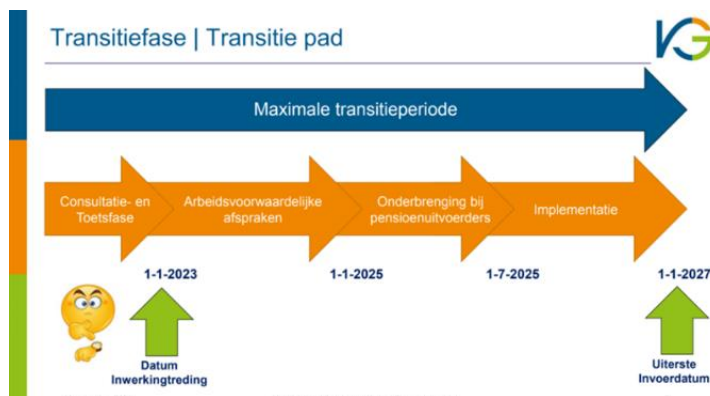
Transitiefase | Transitie pad

VG

Maximale transitieperiode

Consultatie- en Toetsfase

Arbeidsvoorwaardelijke afspraken

Onderbrenging bij pensioenuitvoerders

Implementatie

1-1-2023

1-1-2025

1-7-2025

1-1-2027

Datum Inwerkingtreding

Uiterste Invoerdatum